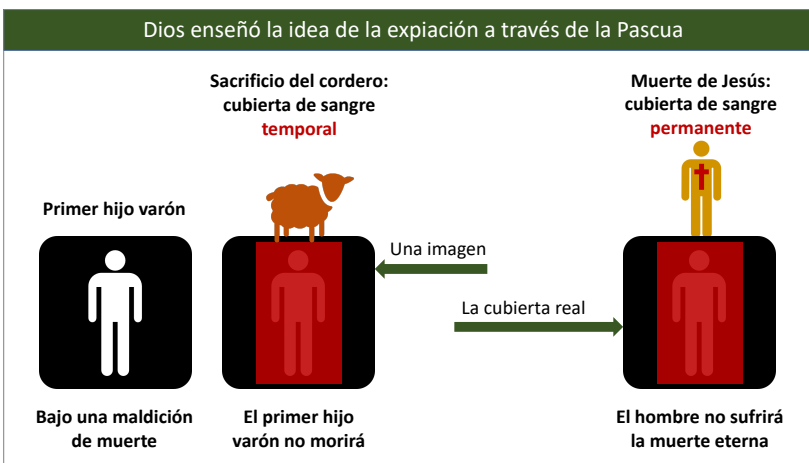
Dios enseñó la idea de la expiación a través de la Pascua

Sacrificio del cordero: cubierta de sangre temporal

Muerte de Jesús: cubierta de sangre permanente

Primer hijo varón

Una imagen

La cubierta real

Bajo una maldición de muerte

El primer hijo varón no morirá

El hombre no sufrirá la muerte eterna